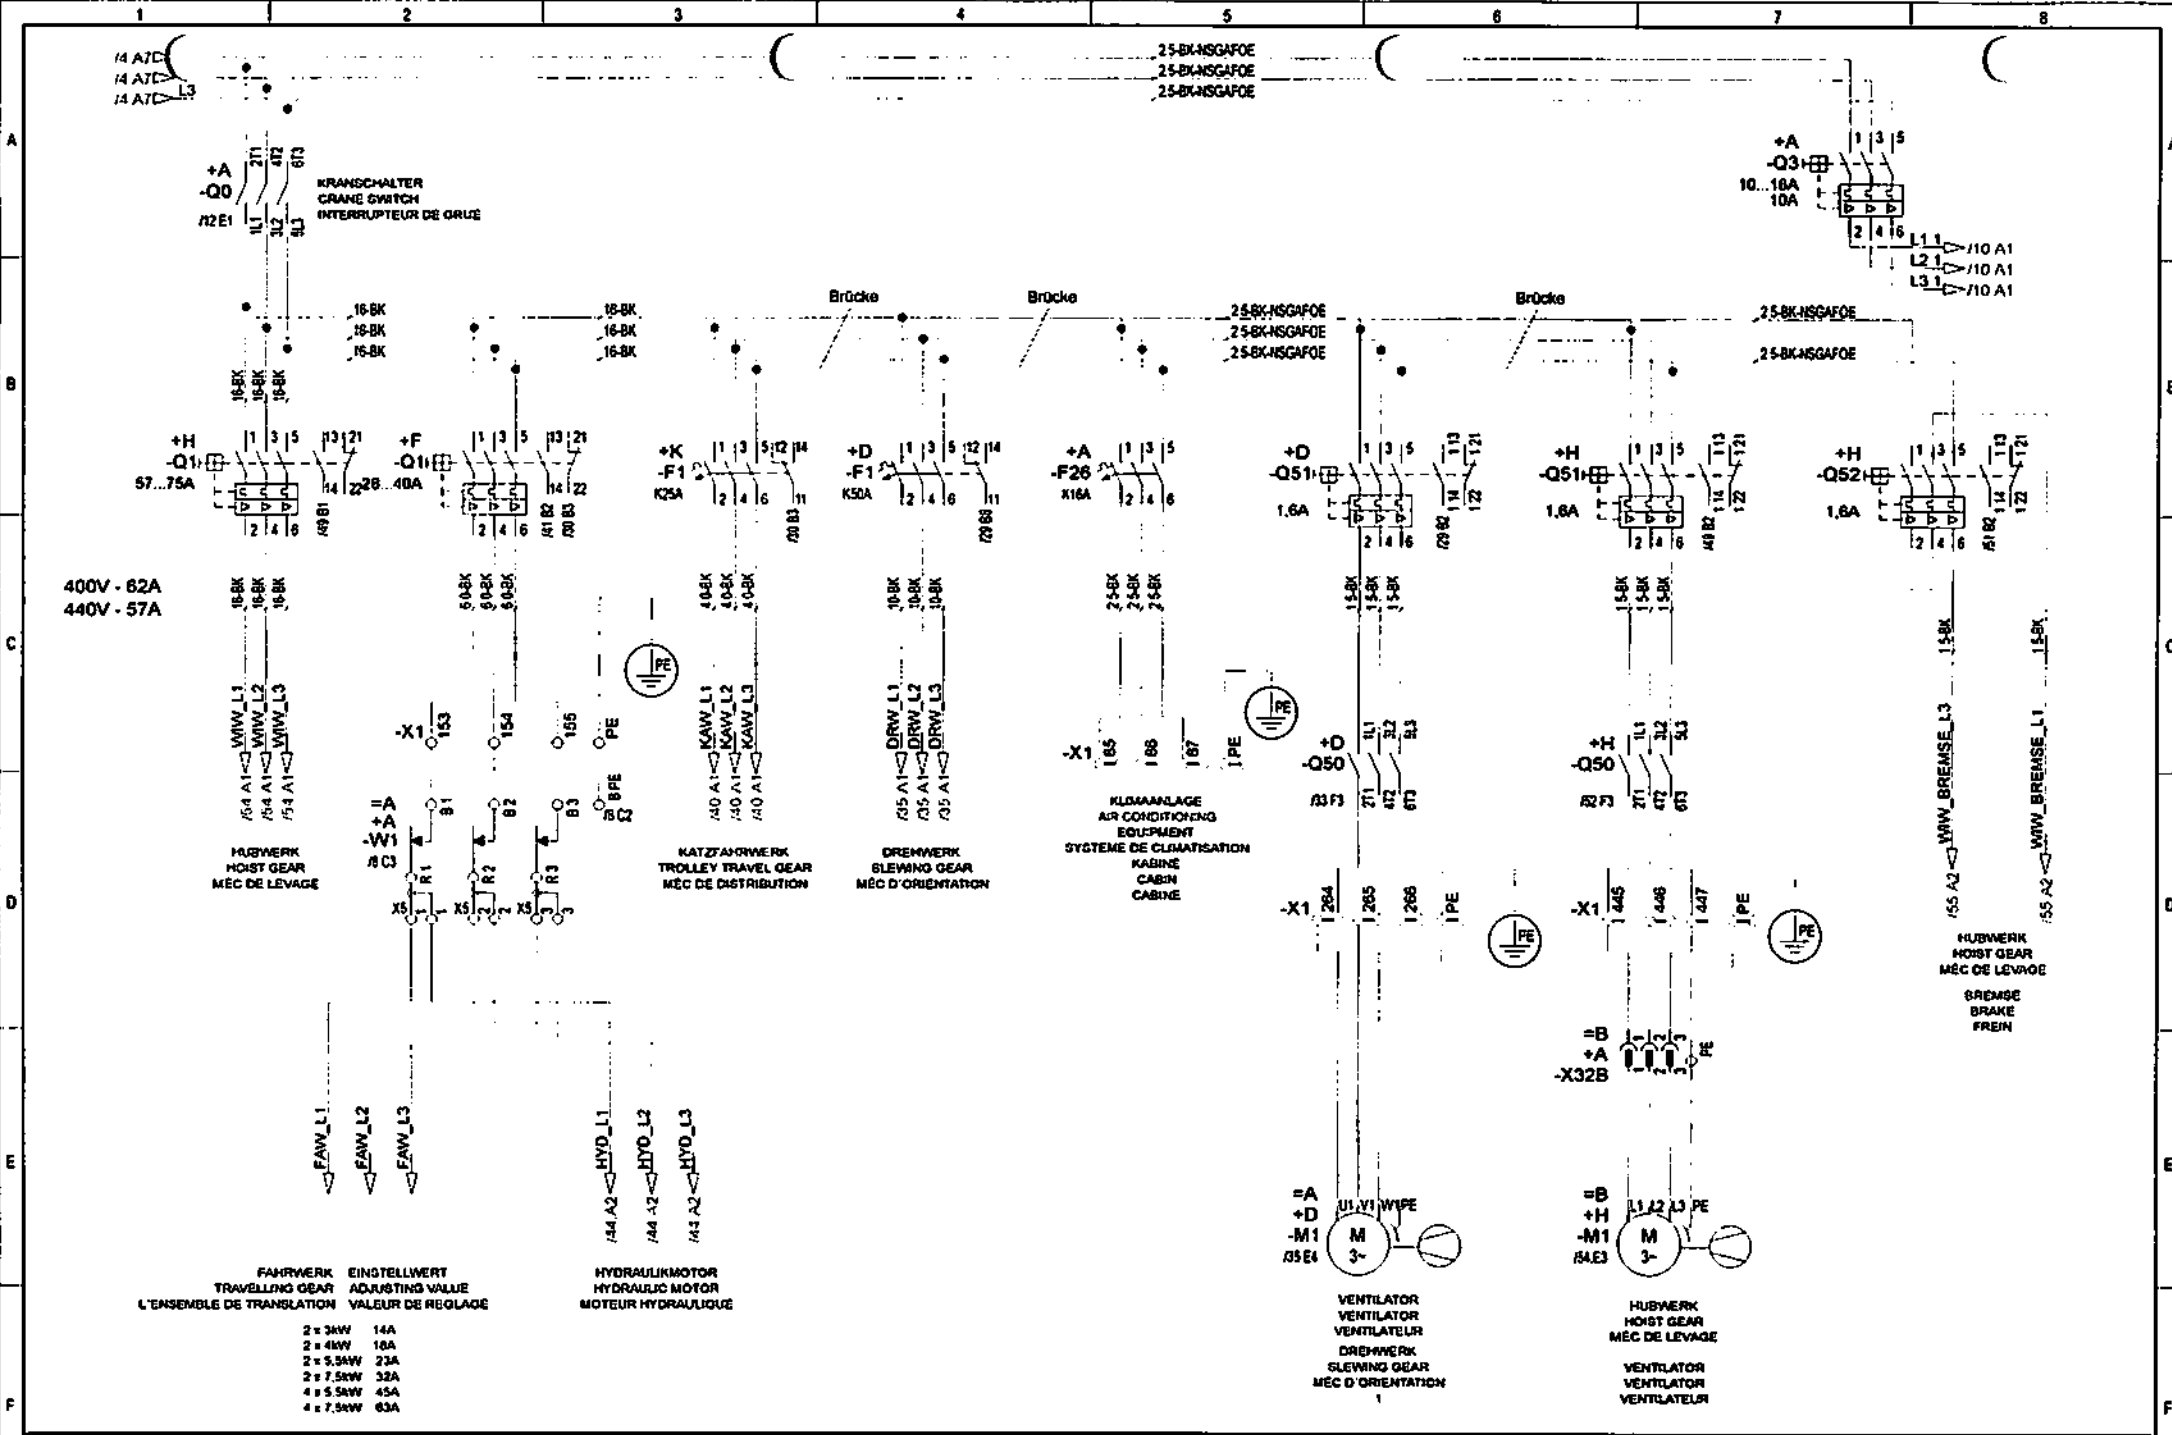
1 2 3 4 5 6 7 8

A B C D E F

/4 A7
/4 A7
/4 A7 L3

2,5-BK-NSGAFOE
2,5-BK-NSGAFOE
2,5-BK-NSGAFOE

+A
-Q0
/12 E1
2T1 4T2 6T3
1L1 3L2 5L3

KRANSCHALTER
CRANE SWITCH
INTERRUPTEUR DE GRUE

+A
-Q3
10...16A
10A
1 3 5
2 4 6
L1.1 /10 A1
L2.1 /10 A1
L3.1 /10 A1

16-BK
16-BK
16-BK
16-BK
16-BK
16-BK

Brücke
Brücke
Brücke

2,5-BK-NSGAFOE
2,5-BK-NSGAFOE
2,5-BK-NSGAFOE
2,5-BK-NSGAFOE
2,5-BK-NSGAFOE

+H
-Q1
57...75A
1 3 5 13 21
2 4 6 14 22
/49 B1

+F
-Q1
28...40A
1 3 5 13 21
2 4 6 14 22
/41 B2
/30 B3

+K
-F1
K25A
1 3 5 12 14
2 4 6 11
/30 B3

+D
-F1
K50A
1 3 5 12 14
2 4 6 11
/29 B3

+A
-F26
X16A
1 3 5
2 4 6

+D
-Q51
1,6A
1 3 5 13 21
2 4 6 14 22
/29 B2

+H
-Q51
1,6A
1 3 5 13 21
2 4 6 14 22
/49 B2

+H
-Q52
1,6A
1 3 5 13 21
2 4 6 14 22
/51 B2

400V - 62A
440V - 57A

16-BK 16-BK 16-BK
6,0-BK 6,0-BK 6,0-BK
4,0-BK 4,0-BK 4,0-BK
10-BK 10-BK 10-BK
2,5-BK 2,5-BK 2,5-BK
1,5-BK 1,5-BK 1,5-BK
1,5-BK 1,5-BK 1,5-BK
1,5-BK
1,5-BK

PE
PE

WIW_L1 WIW_L2 WIW_L3
/54 A1 /54 A1 /54 A1

HUBWERK
HOIST GEAR
MÉC DE LEVAGE

-X1 153 154 155 PE
8PE
/8 C2

=A
+A
-W1
/8 C3
B1 B2 B3
R1 R2 R3
X5 1 2 X5 1 2 X5 1 3

KAW_L1 KAW_L2 KAW_L3
/40 A1 /40 A1 /40 A1

KATZFAHRWERK
TROLLEY TRAVEL GEAR
MÉC DE DISTRIBUTION

DRW_L1 DRW_L2 DRW_L3
/35 A1 /35 A1 /35 A1

DREHWERK
SLEWING GEAR
MÉC D'ORIENTATION

-X1 165 166 167 PE

KLIMAANLAGE
AIR CONDITIONING
EQUIPMENT
SYSTEME DE CLIMATISATION
KABINE
CABIN
CABINE

+D
-Q50
/33 F3
1L1 3L2 5L3
2T1 4T2 6T3

+H
-Q50
/52 F3
1L1 3L2 5L3
2T1 4T2 6T3

-X1 264 265 266 PE
PE

-X1 445 446 447 PE
PE

WIW_BREMSE_L3
/55 A2
WIW_BREMSE_L1
/55 A2

HUBWERK
HOIST GEAR
MÉC DE LEVAGE

BREMSE
BRAKE
FREIN

=B
+A
-X32B
1 2 3 PE

FAW_L1 FAW_L2 FAW_L3

HYD_L1 HYD_L2 HYD_L3
/44 A2 /44 A2 /43 A2

=A
+D
-M1
/35 E4
U1 V1 W1 PE
M
3~

=B
+H
-M1
/54 E3
L1 L2 L3 PE
M
3~

FAHRWERK
TRAVELLING GEAR
L'ENSEMBLE DE TRANSLATION

EINSTELLWERT
ADJUSTING VALUE
VALEUR DE REGLAGE

2 x 3kW 14A
2 x 4kW 18A
2 x 5,5kW 23A
2 x 7,5kW 32A
4 x 5,5kW 45A
4 x 7,5kW 63A

HYDRAULIKMOTOR
HYDRAULIC MOTOR
MOTEUR HYDRAULIQUE

VENTILATOR
VENTILATOR
VENTILATEUR
DREHWERK
SLEWING GEAR
MÉC D'ORIENTATION
1

HUBWERK
HOIST GEAR
MÉC DE LEVAGE

VENTILATOR
VENTILATOR
VENTILATEUR